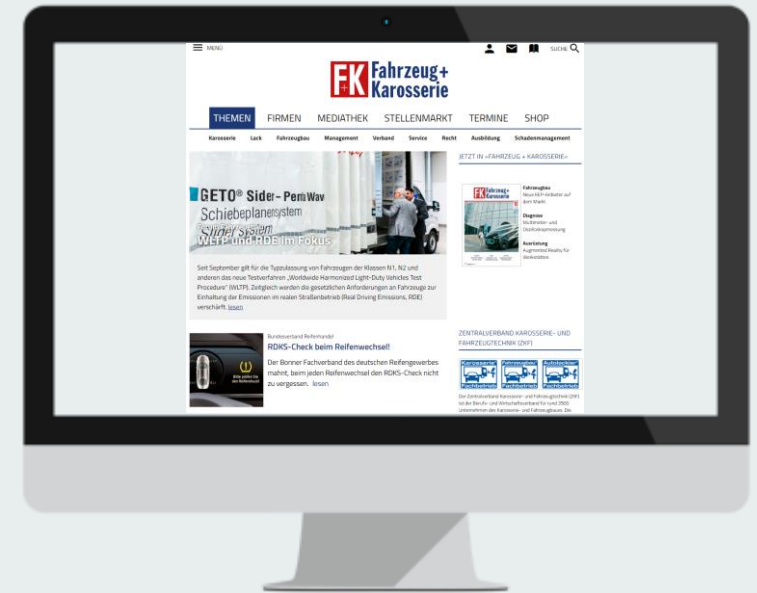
MENU

SUCHE

FK Fahrzeug+ Karosserie

THEMEN FIRMEN MEDIATHEK STELLENMARKT TERMINE SHOP

Karosserie Lack Fahrzeugbau Management Verband Service Recht Ausbildung Schadenmanagement

GETO® Sider-PeniWav Schiebeplanensystem Slider System

WLTP und RDE im Fokus

Seit September gilt für die Typzulassung von Fahrzeugen der Klassen N1, N2 und anderen das neue Testverfahren „Worldwide Harmonized Light-Duty Vehicles Test Procedure" (WLTP). Zeitgleich werden die gesetzlichen Anforderungen an Fahrzeuge zur Einhaltung der Emissionen im realen Straßenbetrieb (Real Driving Emissions, RDE) verschärft. lesen

JETZT IN »FAHRZEUG + KAROSSERIE«

Fahrzeugbau
Neuheit Produkte auf dem Markt

Diagnose
Multimeter und Diskfolienmessung

Ausrüstung
Augmented Reality für Werkstätten

Bundesverband Reifenhandel

RDKS-Check beim Reifenwechsel!

Der Bonner Fachverband des deutschen Reifengewerbes mahnt, beim jeden Reifenwechsel den RDKS-Check nicht zu vergessen. lesen

ZENTRALVERBAND KAROSSERIE- UND FAHRZEUGTECHNIK (ZKF)

Karosserie Fachbetrieb

Fahrzeugbau Fachbetrieb

Autolackier Fachbetrieb

Der Zentralverband Karosserie- und Fahrzeugtechnik (ZKF) ist der Berufs- und Wirtschaftsverband für rund 2000 Unternehmen des Karosserie- und Fahrzeugbaus. Die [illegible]